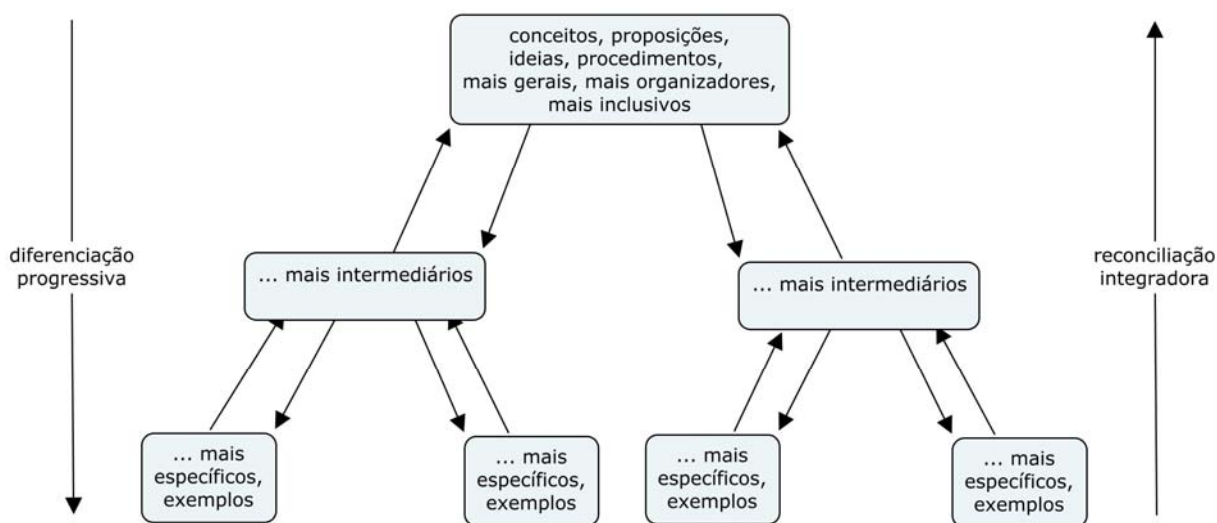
conceitos, proposições, ideias, procedimentos, mais gerais, mais organizadores, mais inclusivos

diferenciação progressiva

reconciliação integradora

... mais intermediários

... mais intermediários

... mais específicos, exemplos

... mais específicos, exemplos

... mais específicos, exemplos

... mais específicos, exemplos